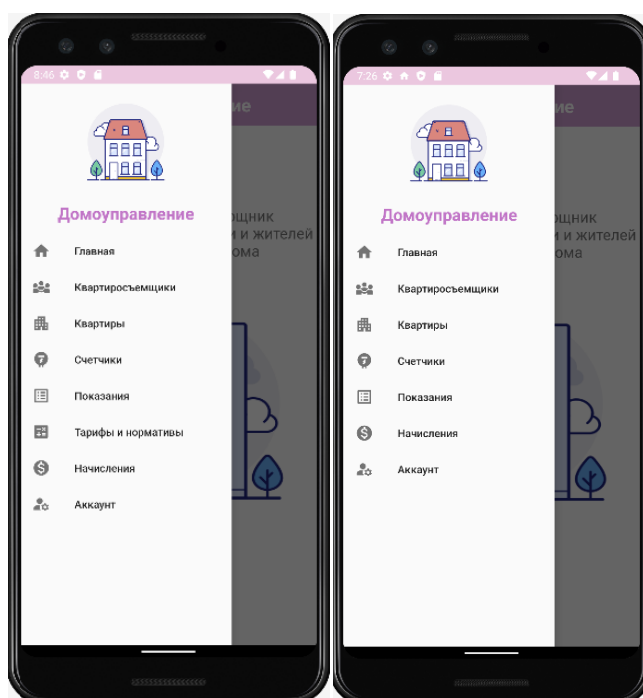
8:46

Домоуправление

Главная

Квартиросъемщики

Квартиры

Счетчики

Показания

Тарифы и нормативы

Начисления

Аккаунт

ние
щник
и жителей
ома

7:26

Домоуправление

Главная

Квартиросъемщики

Квартиры

Счетчики

Показания

Начисления

Аккаунт

ние
щник
и жителей
ома